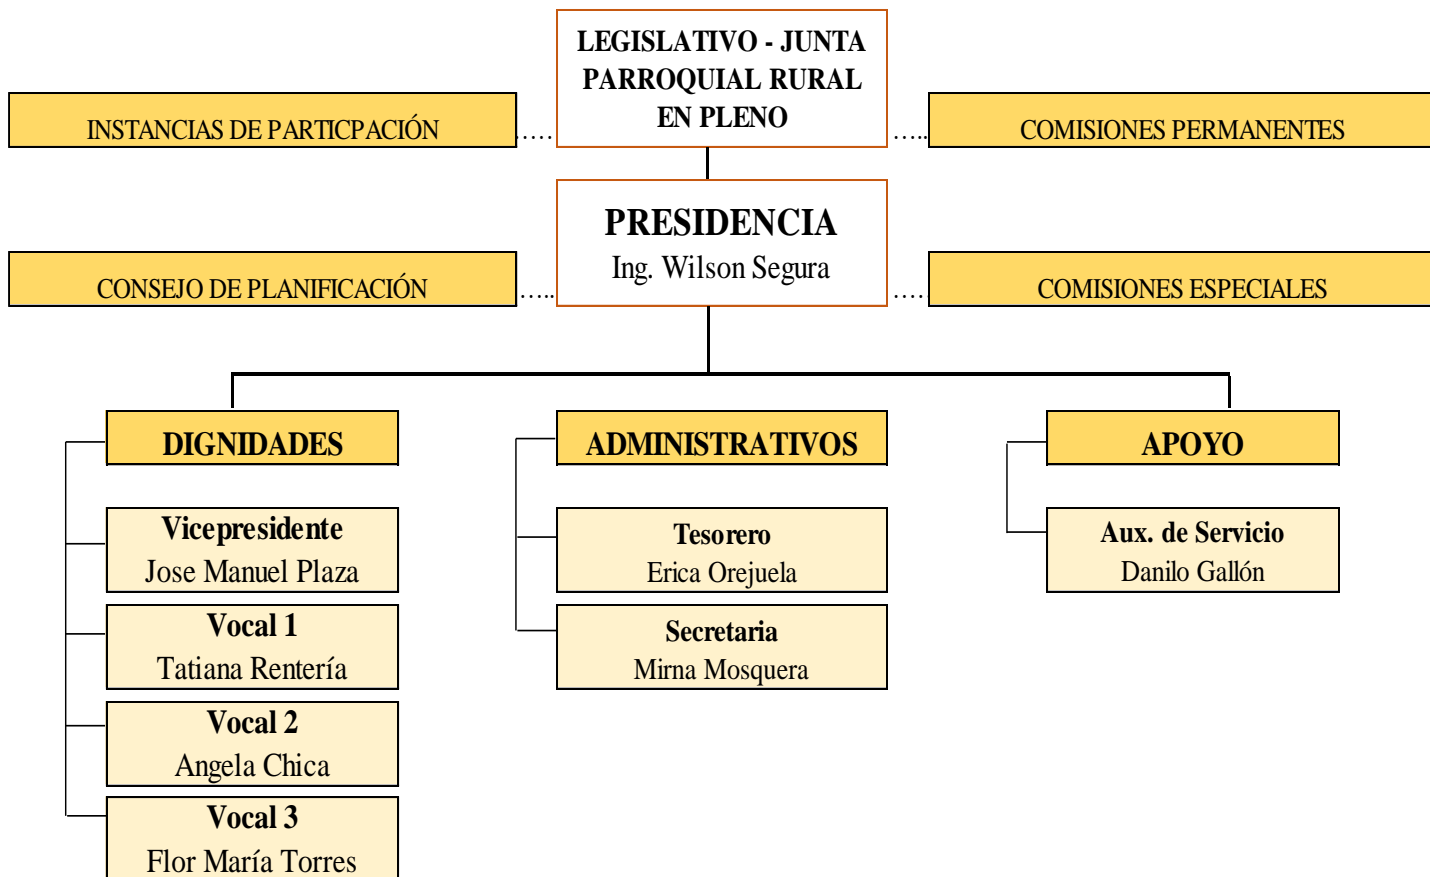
LEGISLATIVO - JUNTA PARROQUIAL RURAL EN PLENO

INSTANCIAS DE PARTICPACIÓN

COMISIONES PERMANENTES

PRESIDENCIA
Ing. Wilson Segura

CONSEJO DE PLANIFICACIÓN

COMISIONES ESPECIALES

DIGNIDADES

Vicepresidente
Jose Manuel Plaza

Vocal 1
Tatiana Rentería

Vocal 2
Angela Chica

Vocal 3
Flor María Torres

ADMINISTRATIVOS

Tesorero
Erica Orejuela

Secretaria
Mirna Mosquera

APOYO

Aux. de Servicio
Danilo Gallón